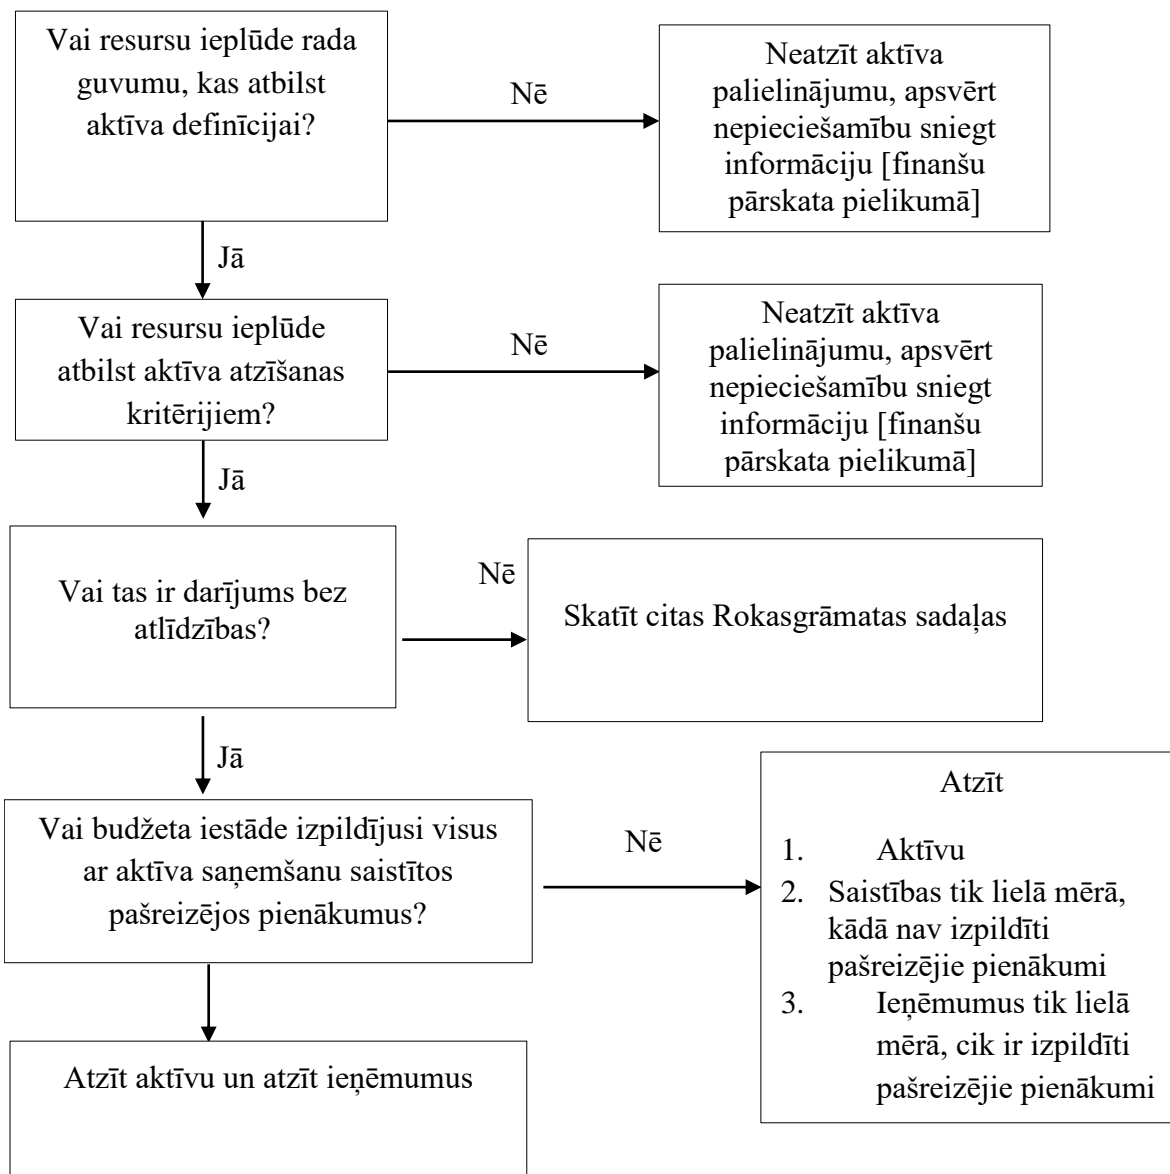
Vai resursu ieplūde rada guvumu, kas atbilst aktīva definīcijai?

Nē

Neatzīt aktīva palielinājumu, apsvērt nepieciešamību sniegt informāciju [finanšu pārskata pielikumā]

Jā

Vai resursu ieplūde atbilst aktīva atzīšanas kritērijiem?

Nē

Neatzīt aktīva palielinājumu, apsvērt nepieciešamību sniegt informāciju [finanšu pārskata pielikumā]

Jā

Vai tas ir darījums bez atlīdzības?

Nē

Skatīt citas Rokasgrāmatas sadaļas

Jā

Vai budžeta iestāde izpildījusi visus ar aktīva saņemšanu saistītos pašreizējos pienākumus?

Nē

Atzīt

1. Aktīvu
2. Saistības tik lielā mērā, kādā nav izpildīti pašreizējie pienākumi
3. Ieņēmumus tik lielā mērā, cik ir izpildīti pašreizējie pienākumi

Atzīt aktīvu un atzīt ieņēmumus